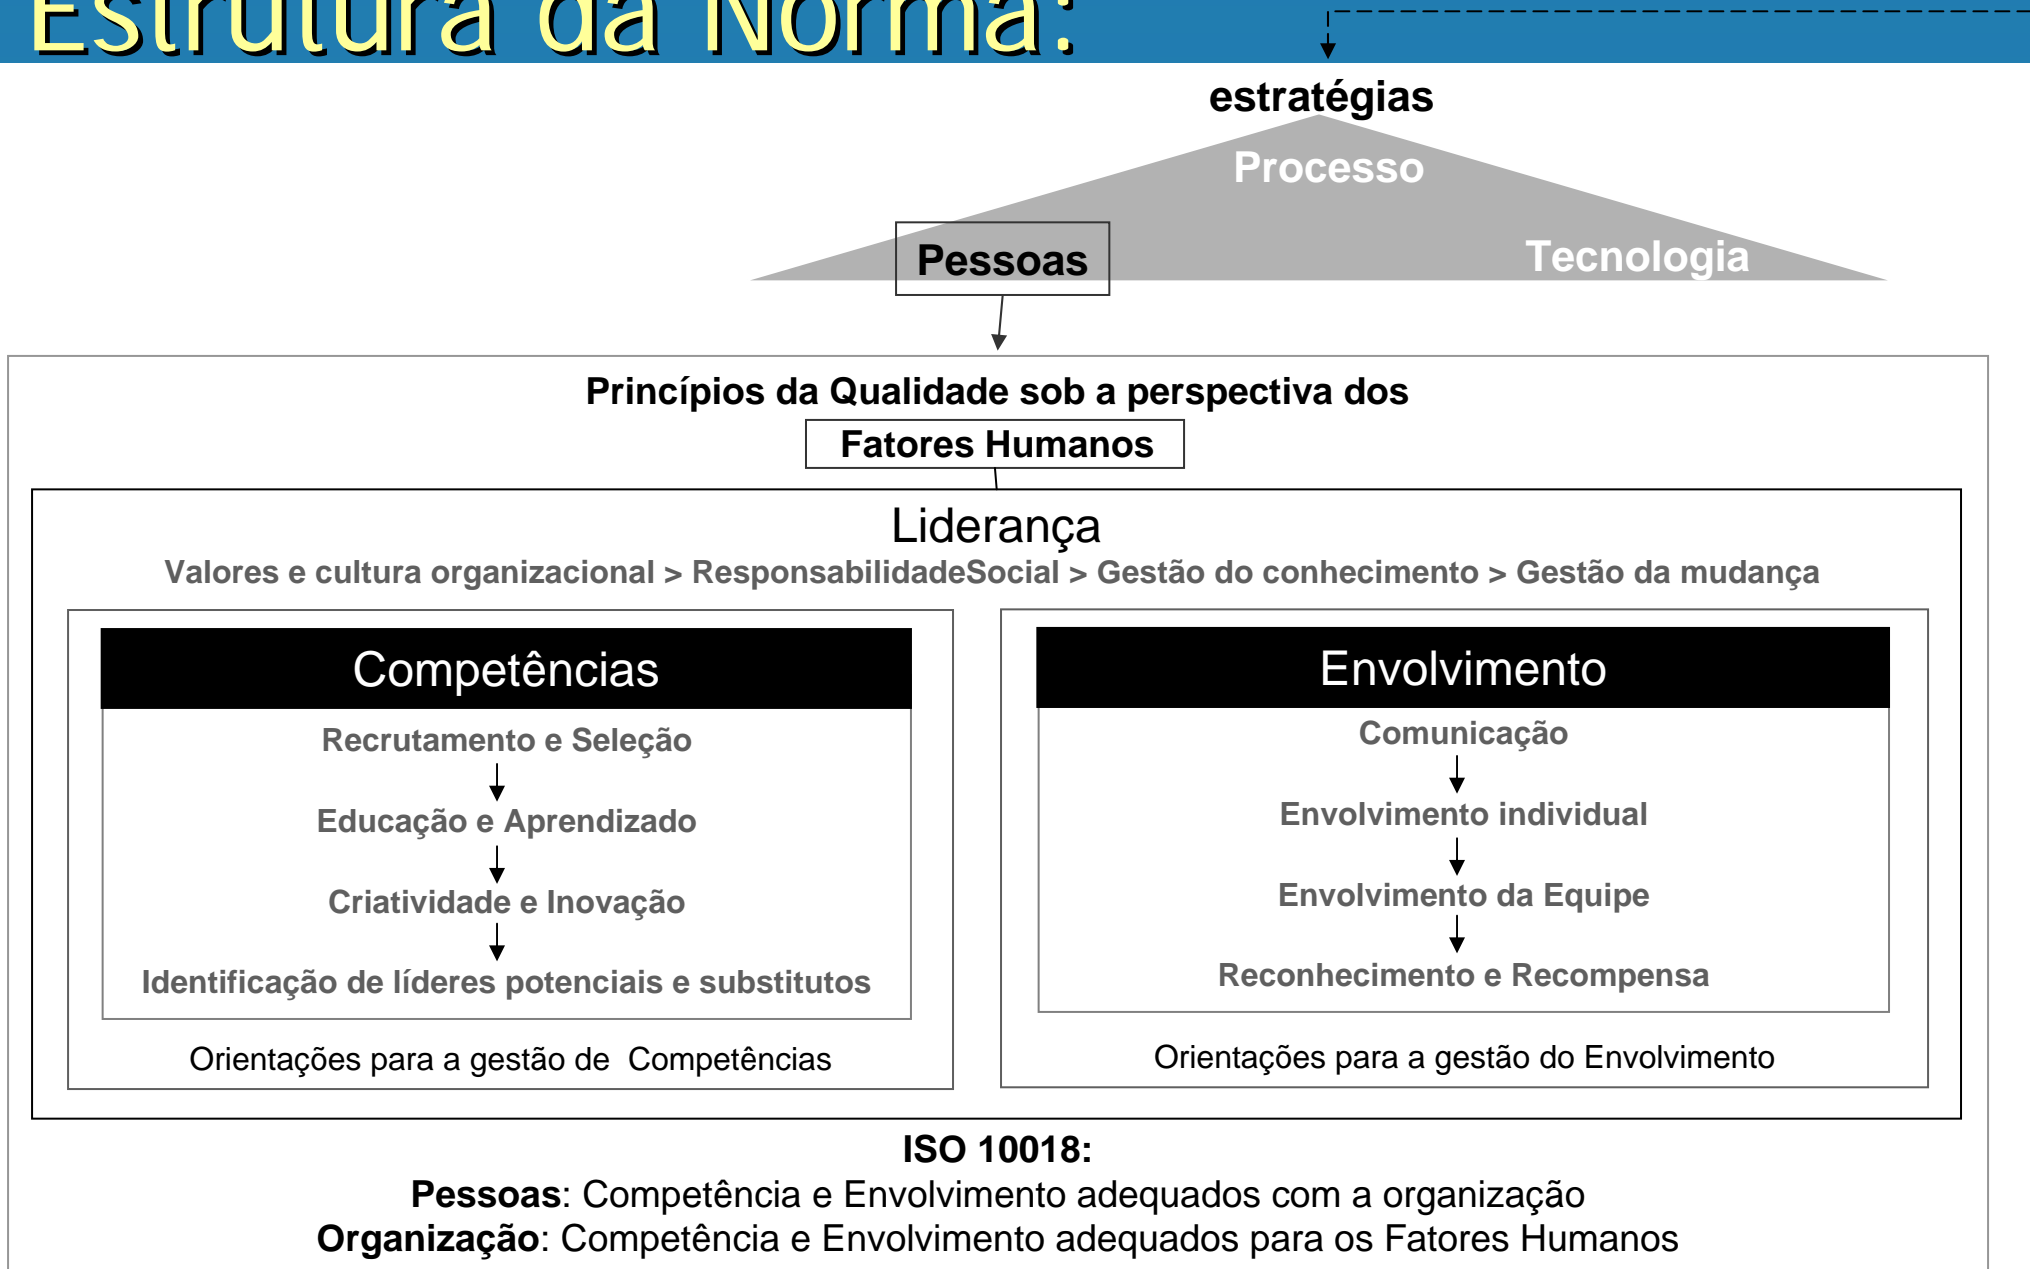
Estrutura da Norma:

estratégias

Processo

Pessoas

Tecnologia

Princípios da Qualidade sob a perspectiva dos

Fatores Humanos

Liderança

Valores e cultura organizacional > ResponsabilidadeSocial > Gestão do conhecimento > Gestão da mudança

Competências

Recrutamento e Seleção

Educação e Aprendizado

Criatividade e Inovação

Identificação de líderes potenciais e substitutos

Orientações para a gestão de Competências

Envolvimento

Comunicação

Envolvimento individual

Envolvimento da Equipe

Reconhecimento e Recompensa

Orientações para a gestão do Envolvimento

ISO 10018:

**Pessoas**: Competência e Envolvimento adequados com a organização

**Organização**: Competência e Envolvimento adequados para os Fatores Humanos